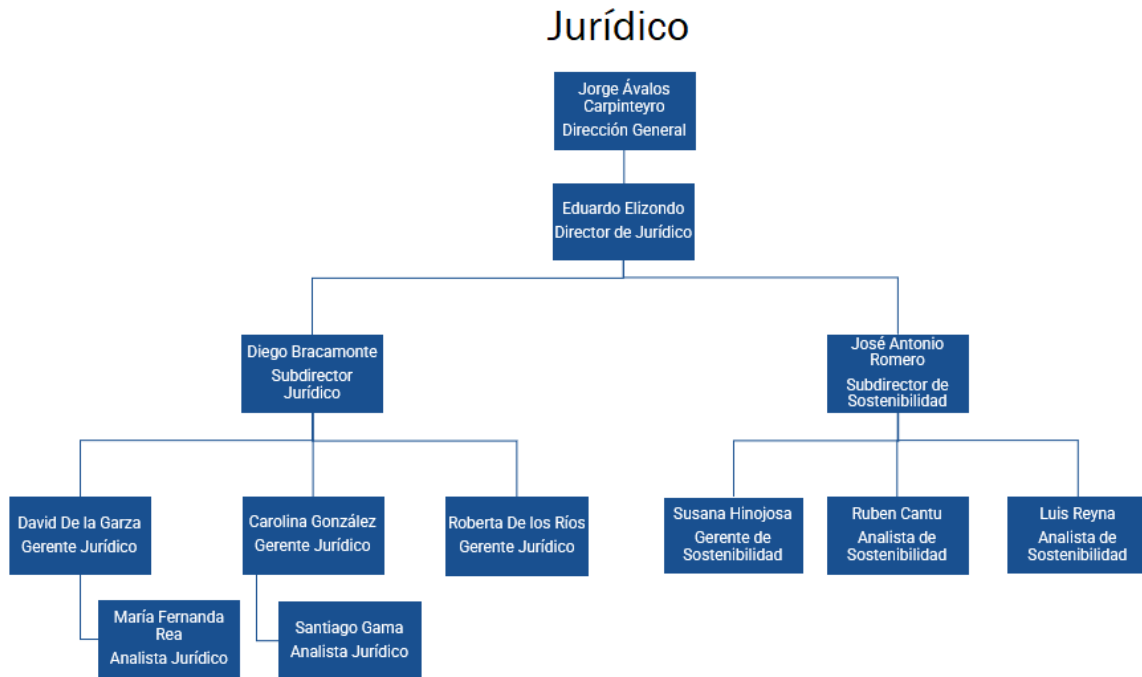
Jurídico

Jorge Ávalos Carpinteyro
Dirección General

Eduardo Elizondo
Director de Jurídico

Diego Bracamonte
Subdirector Jurídico

José Antonio Romero
Subdirector de Sostenibilidad

David De la Garza
Gerente Jurídico

Carolina González
Gerente Jurídico

Roberta De los Ríos
Gerente Jurídico

Susana Hinojosa
Gerente de Sostenibilidad

Ruben Cantu
Analista de Sostenibilidad

Luis Reyna
Analista de Sostenibilidad

María Fernanda Rea
Analista Jurídico

Santiago Gama
Analista Jurídico